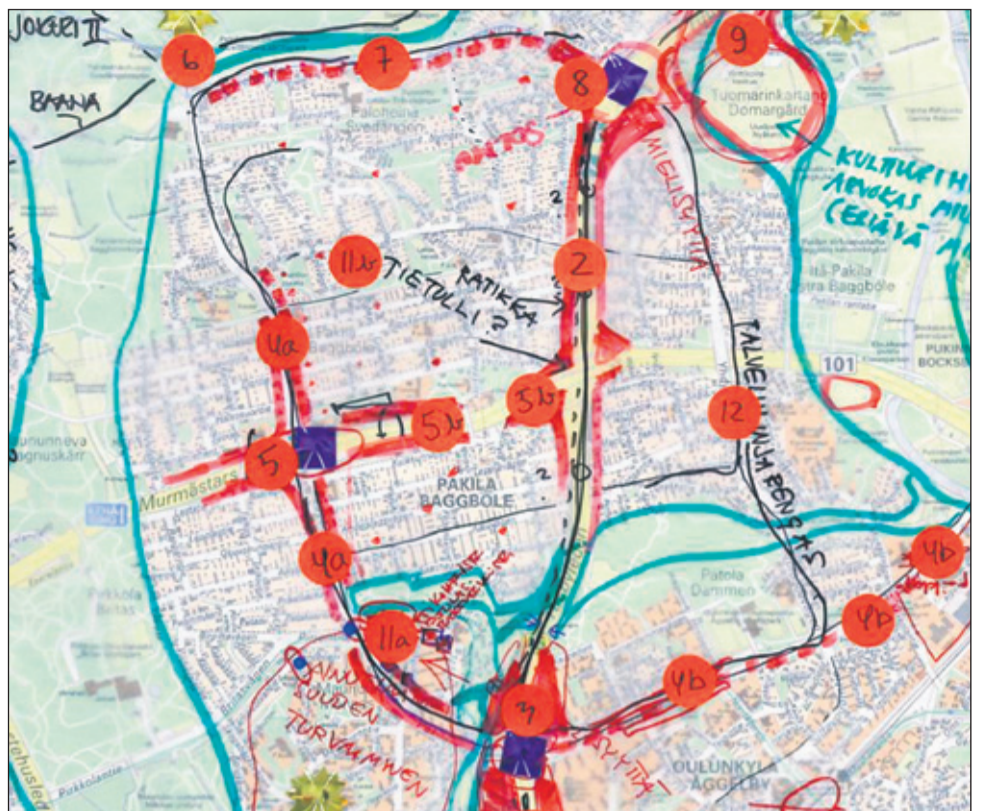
JOKERI II
6
7
8
9
BAANA
Tuomarinkartano Domargård
KULTTUURIH ARVOKAS MIL (ELÄVÄ MI
MIELUSTILA
11b
2
TIETULLI ?
RATIKKA
Itä-Pakila Östra Baggböle
PUKIN BOCKS
101
4a
5b
5b
12
TALVIKUNJA PERÄS
5
Murmästars
PAKILA BAGGBÖLE
4a
4b
Patola Dammen
11a
4b
4b
LÄNNEN SUUDEN TURVALLINEN
7
OULUNKYLÄ ÅGGELBY
Pukkolantie